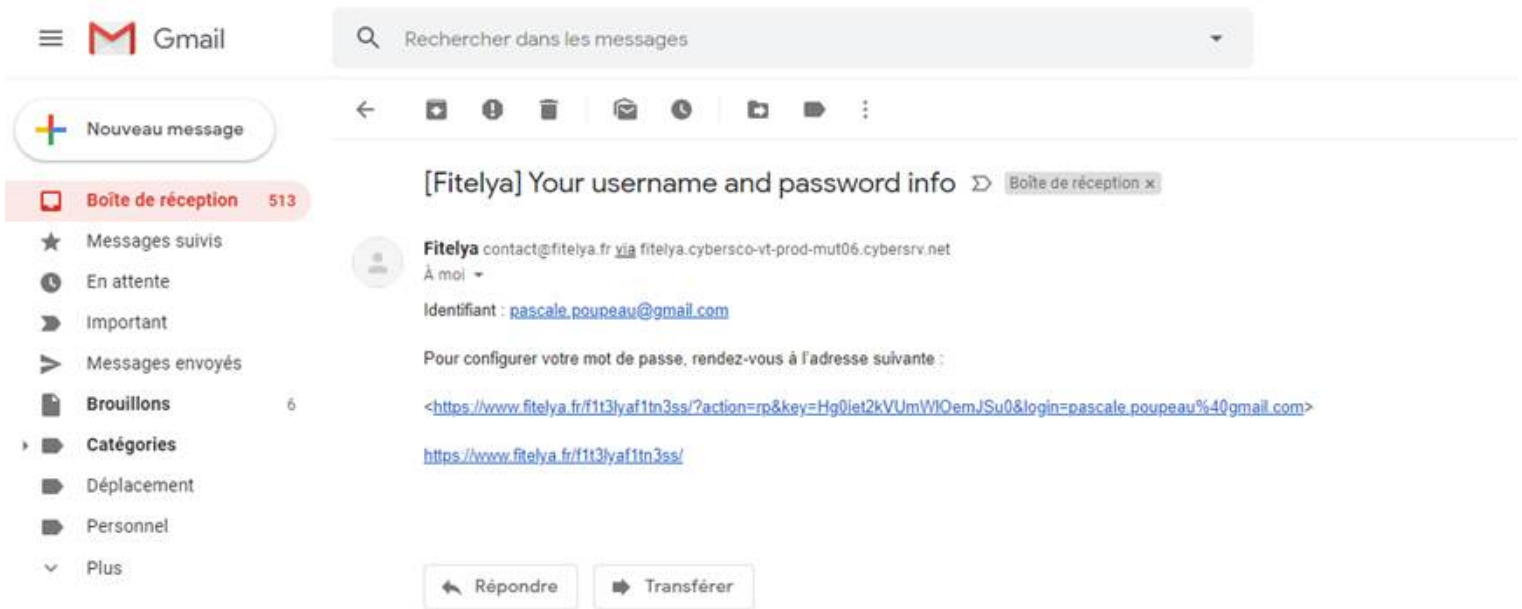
Gmail

Rechercher dans les messages

Nouveau message

Boîte de réception 513
Messages suivis
En attente
Important
Messages envoyés
Brouillons 6
Catégories
Déplacement
Personnel
Plus

[Fitelya] Your username and password info Boîte de réception ×

Fitelya contact@fitelya.fr via fitelya.cybersco-vt-prod-mut06.cybersrv.net
À moi

Identifiant : pascale.poupeau@gmail.com

Pour configurer votre mot de passe, rendez-vous à l'adresse suivante :

<https://www.fitelya.fr/f1t3lyaf1tn3ss/?action=rp&key=Hg0iet2kVUmWIOemJSu0&login=pascale.poupeau%40gmail.com>

https://www.fitelya.fr/f1t3lyaf1tn3ss/

Répondre Transférer